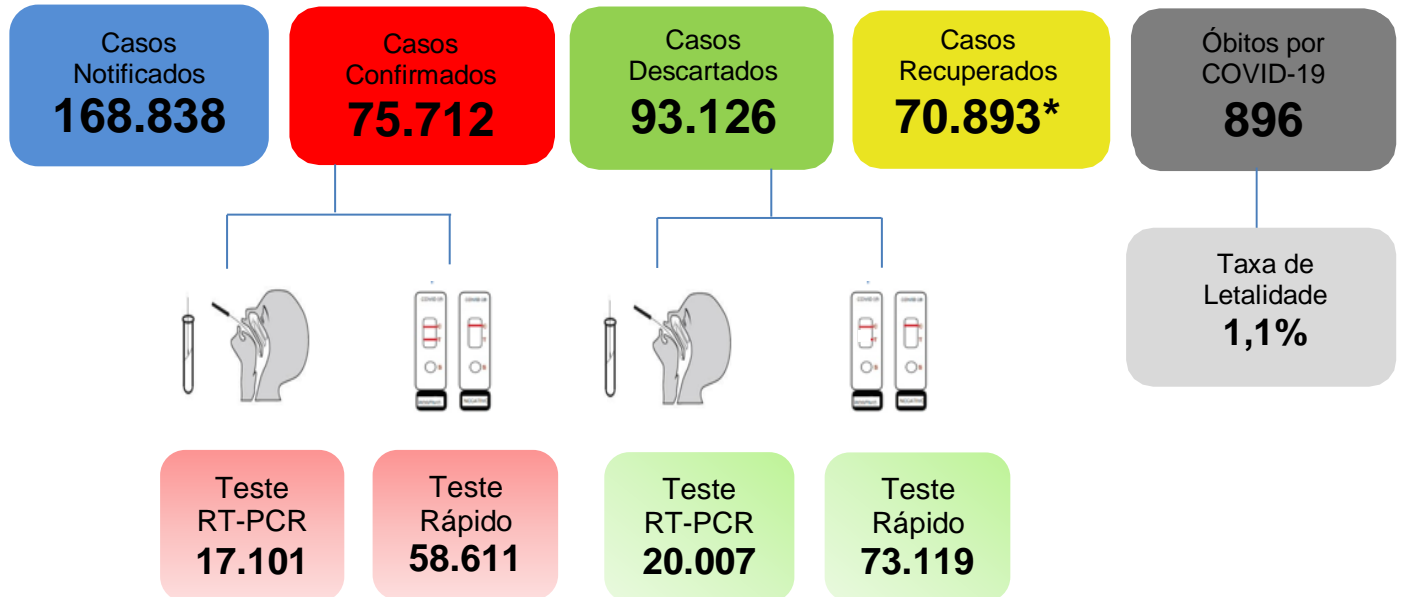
Casos Notificados
168.838

Casos Confirmados
75.712

Casos Descartados
93.126

Casos Recuperados
70.893*

Óbitos por COVID-19
896

Taxa de Letalidade
1,1%

Teste RT-PCR
17.101

Teste Rápido
58.611

Teste RT-PCR
20.007

Teste Rápido
73.119